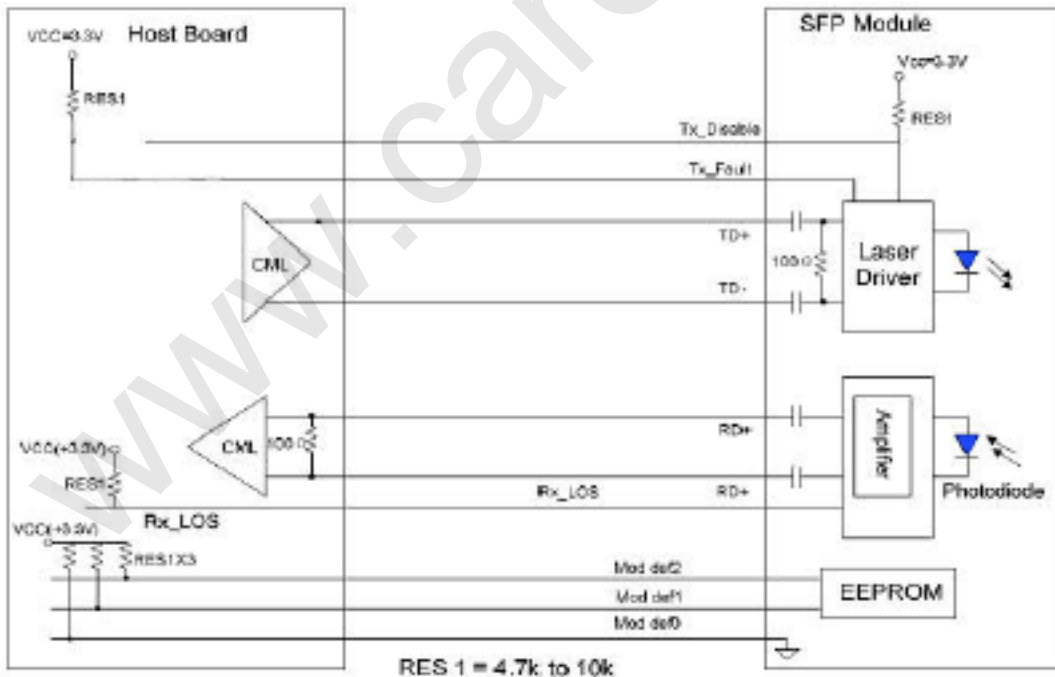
VCC=3.3V Host Board

RES1

SFP Module

Vcc=3.3V

RES1

Tx_Disable

Tx_Fault

CML

TD+

100Ω

Laser Driver

TD-

CML

100Ω

RD+

Amplifier

VCC(+3.3V)

RES1

Rx_LOS

RD+

Photodiode

Rx_LOS

VCC(+3.3V)

RES1X3

Mod def2

EEPROM

Mod def1

Mod def0

RES 1 = 4.7k to 10k

www.car